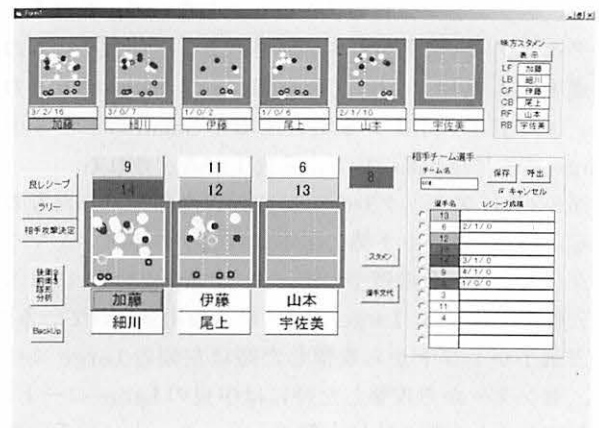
Form1

3/2/16 加藤
3/0/7 細川
1/0/2 伊藤
1/0/6 尾上
2/1/10 山本
宇佐美

味方スタメン
表示
LF 加藤
LB 細川
CF 伊藤
CB 尾上
RF 山本
RB 宇佐美

9
11
6
14
12
13
8

良レシーブ
ラリー
相手攻撃決定
状態の前後の分析
BackUp

加藤
細川
伊藤
尾上
山本
宇佐美

スタメン
選手交代

相手チーム選手
チーム名
保存
呼出
キャンセル

| 選手名 | レシーブ成績 |
|---|---|
| 13 | |
| 6 | 2/1/0 |
| 12 | |
| 8 | |
| 14 | 3/1/0 |
| 9 | 4/1/0 |
| 10 | 1/0/0 |
| 2 | |
| 11 | |
| 4 | |